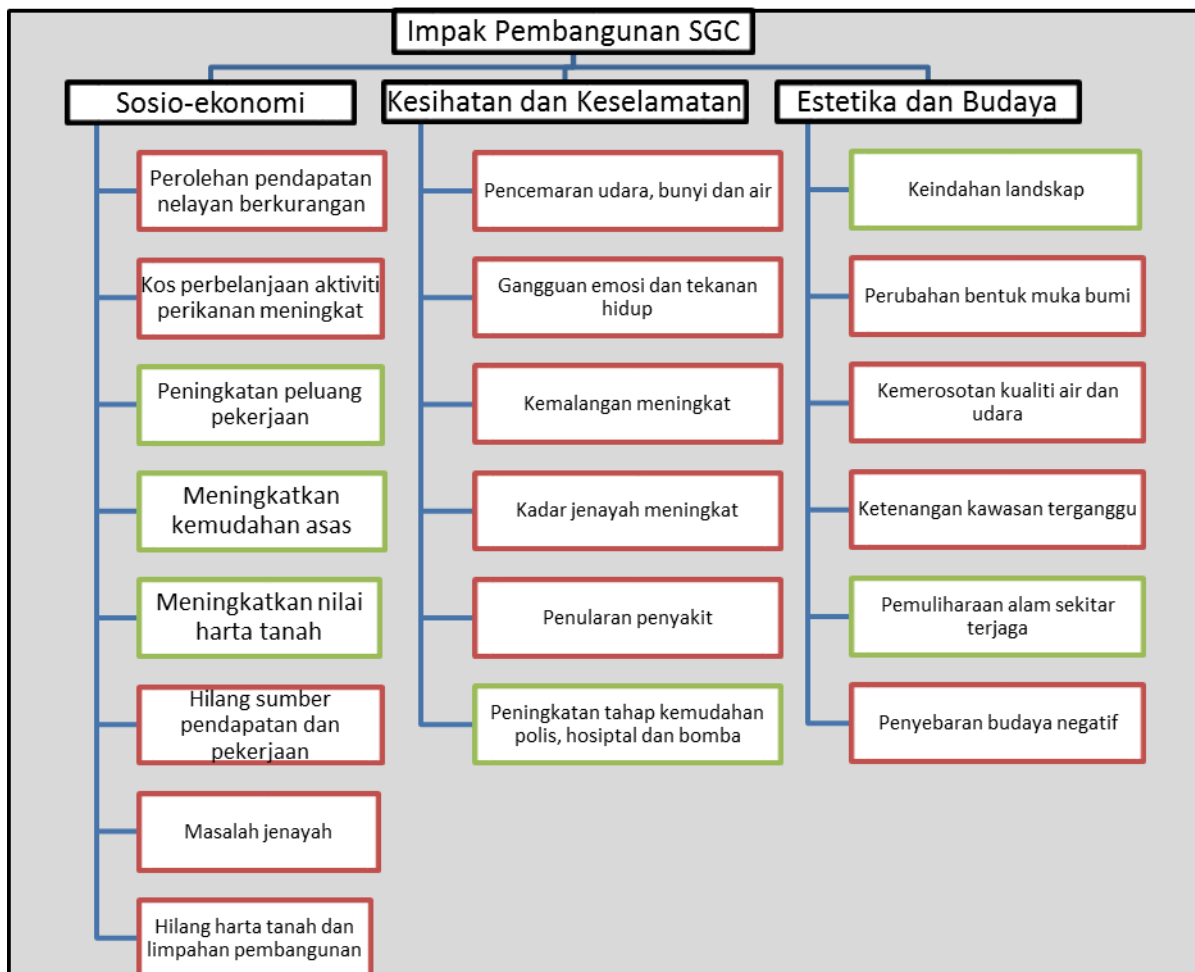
Impak Pembangunan SGC

Sosio-ekonomi

Perolehan pendapatan nelayan berkurangan

Kos perbelanjaan aktiviti perikanan meningkat

Peningkatan peluang pekerjaan

Meningkatkan kemudahan asas

Meningkatkan nilai harta tanah

Hilang sumber pendapatan dan pekerjaan

Masalah jenayah

Hilang harta tanah dan limpahan pembangunan

Kesihatan dan Keselamatan

Pencemaran udara, bunyi dan air

Gangguan emosi dan tekanan hidup

Kemalangan meningkat

Kadar jenayah meningkat

Penularan penyakit

Peningkatan tahap kemudahan polis, hosiptal dan bomba

Estetika dan Budaya

Keindahan landskap

Perubahan bentuk muka bumi

Kemerosotan kualiti air dan udara

Ketenangan kawasan terganggu

Pemuliharaan alam sekitar terjaga

Penyebaran budaya negatif